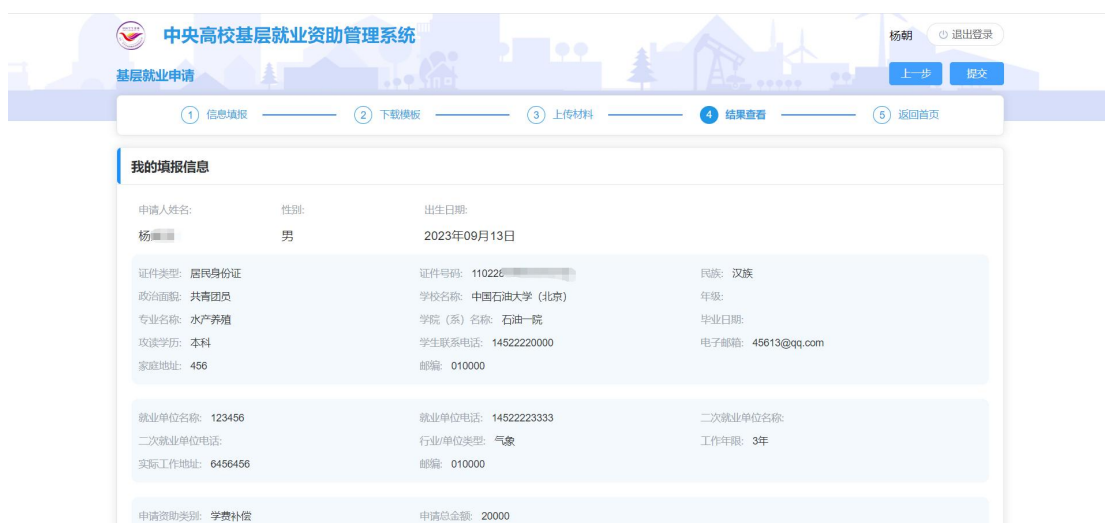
中央高校基层就业资助管理系统

杨朝 退出登录

基层就业申请

上一步 提交

1 信息填报 2 下载模板 3 上传材料 4 结果查看 5 返回首页

我的填报信息

申请人姓名: 杨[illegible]
性别: 男
出生日期: 2023年09月13日

证件类型: 居民身份证
证件号码: 110228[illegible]
民族: 汉族
政治面貌: 共青团员
学校名称: 中国石油大学（北京）
年级:
专业名称: 水产养殖
学院（系）名称: 石油一院
毕业日期:
攻读学历: 本科
学生联系电话: 14522220000
电子邮箱: 45613@qq.com
家庭地址: 456
邮编: 010000

就业单位名称: 123456
就业单位电话: 14522223333
二次就业单位名称:
二次就业单位电话:
行业/单位类型: 气象
工作年限: 3年
实际工作地址: 6456456
邮编: 010000

申请资助类别: 学费补偿
申请总金额: 20000